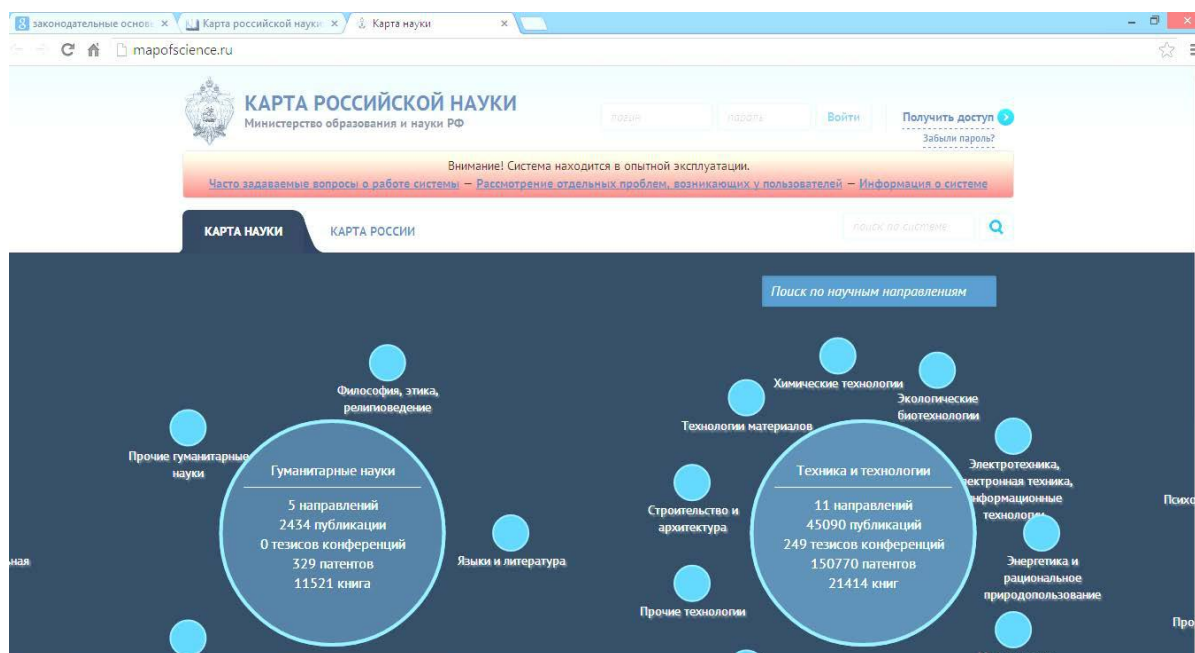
законодательные основ ×
Карта российской науки ×
Карта науки ×

mapofscience.ru

КАРТА РОССИЙСКОЙ НАУКИ
Министерство образования и науки РФ

логин
пароль
Войти
Получить доступ
Забыли пароль?

Внимание! Система находится в опытной эксплуатации.
Часто задаваемые вопросы о работе системы – Рассмотрение отдельных проблем, возникающих у пользователей – Информация о системе

КАРТА НАУКИ
КАРТА РОССИИ
поиск по системе

Поиск по научным направлениям

Философия, этика, религиоведение
Прочие гуманитарные науки
Гуманитарные науки
5 направлений
2434 публикации
0 тезисов конференций
329 патентов
11521 книга
Языки и литература
ная

Химические технологии
Экологические биотехнологии
Технологии материалов
Электротехника, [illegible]ектронная техника, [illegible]нформационные технологии
Строительство и архитектура
Техника и технологии
11 направлений
45090 публикаций
249 тезисов конференций
150770 патентов
21414 книг
Энергетика и рациональное природопользование
Прочие технологии
Психо
Про